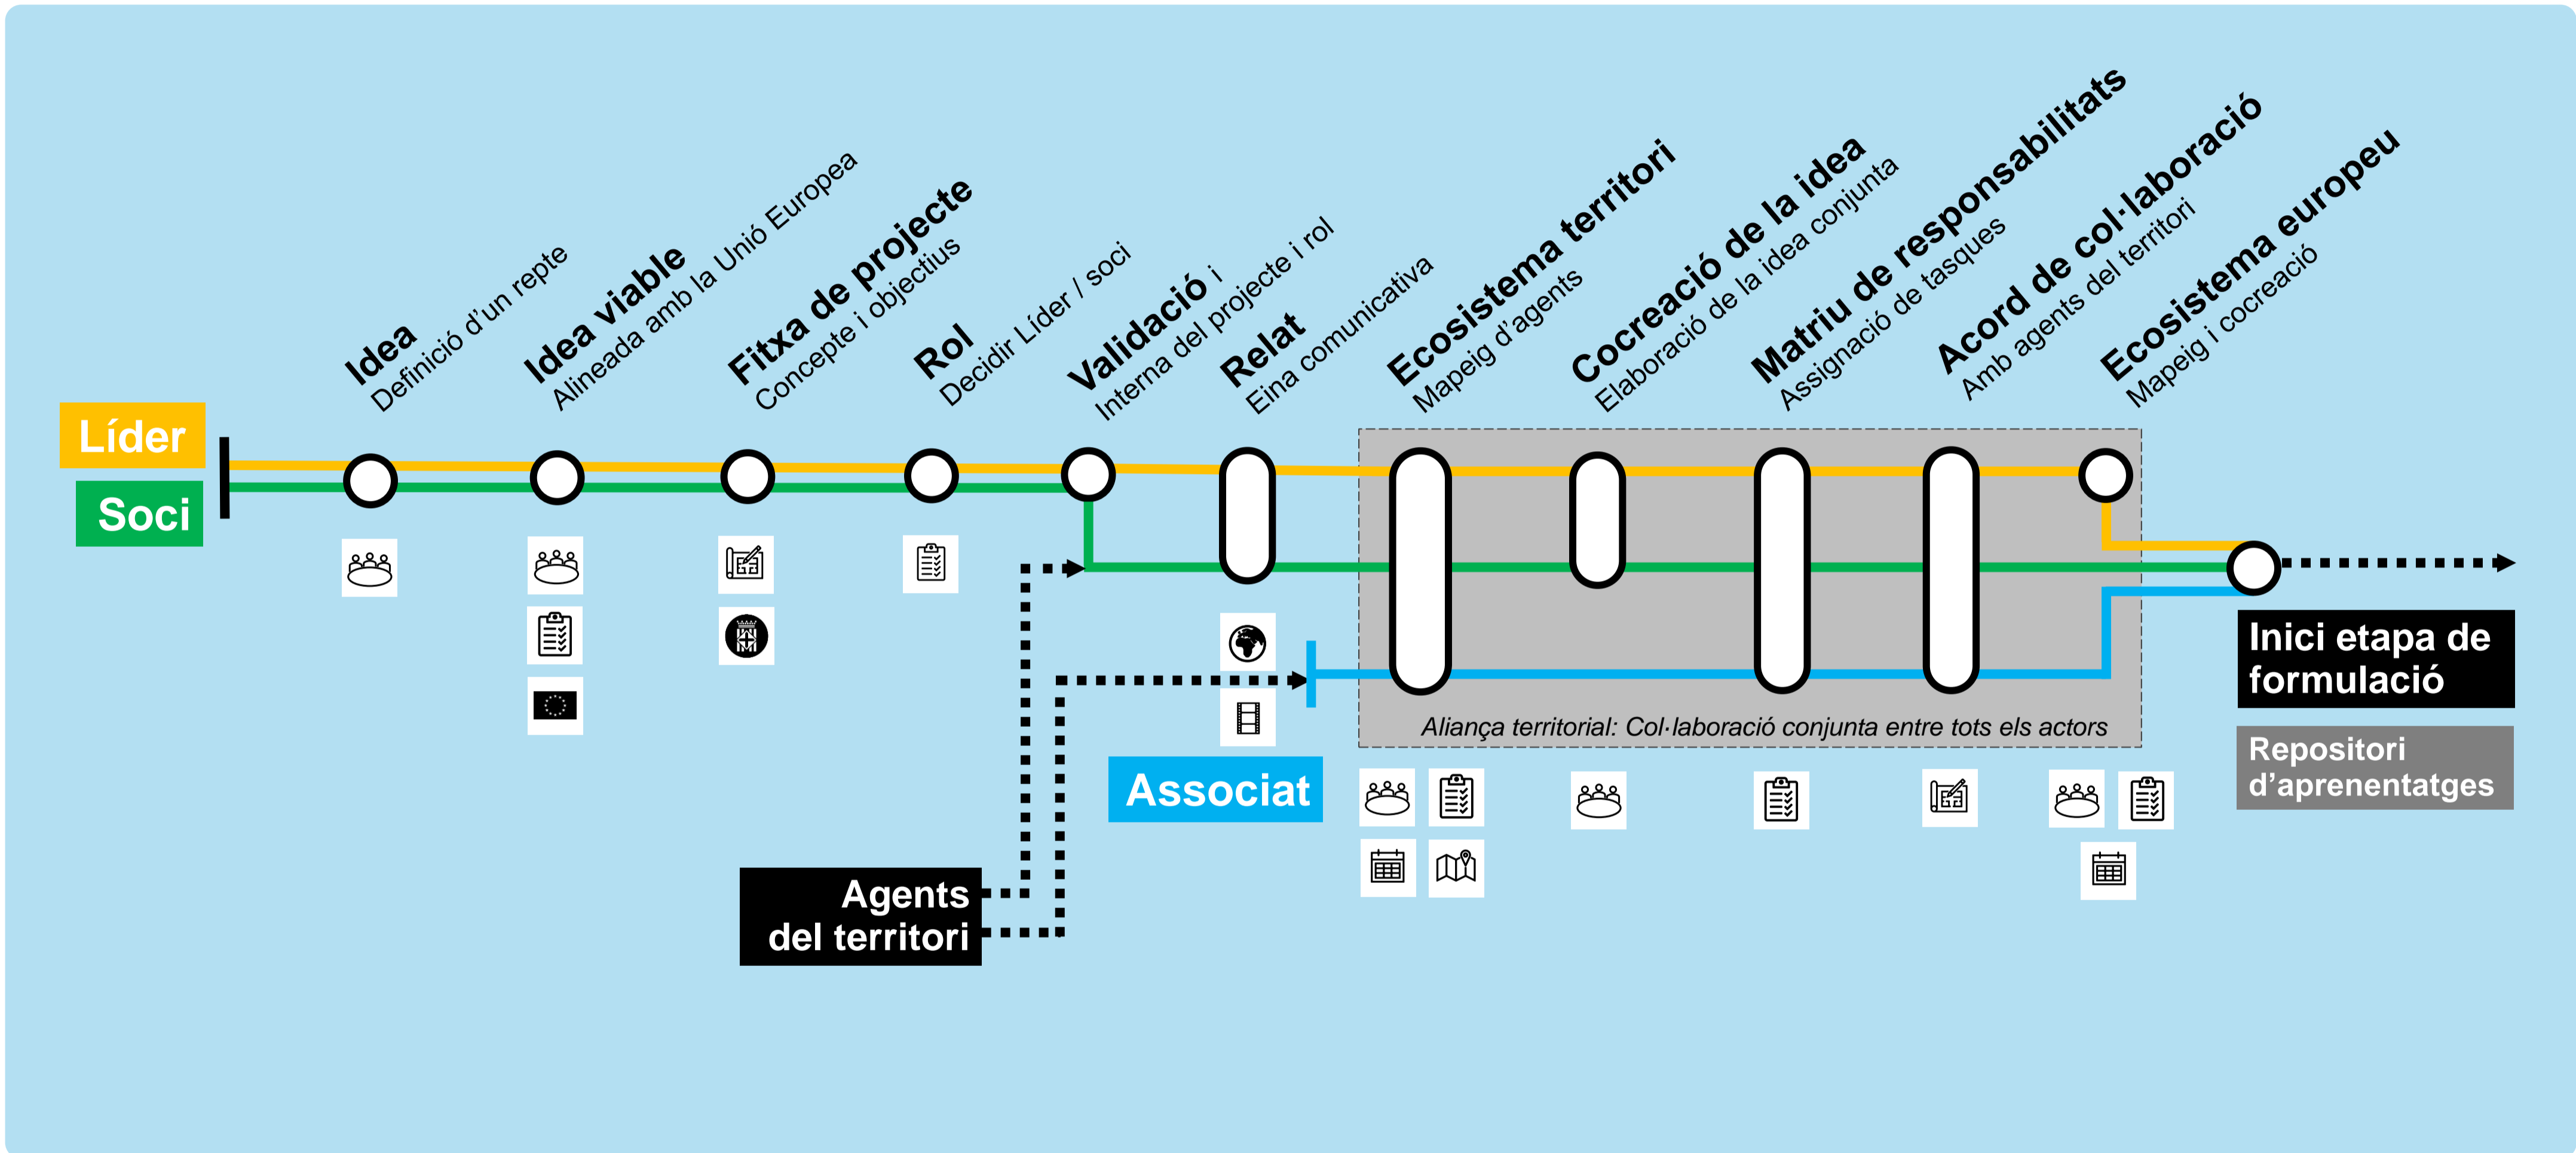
Líder
Soci

Idea
Definició d'un repte

Idea viable
Alineada amb la Unió Europea

Fitxa de projecte
Concepte i objectius

Rol
Decidir Líder / soci

Validació i
Interna del projecte i rol

Relat
Eina comunicativa

Ecosistema territori
Mapeig d'agents

Cocreació de la idea
Elaboració de la idea conjunta

Matriu de responsabilitats
Assignació de tasques

Acord de col·laboració
Amb agents del territori

Ecosistema europeu
Mapeig i cocreació

Aliança territorial: Col·laboració conjunta entre tots els actors

Associat

Agents del territori

Inici etapa de formulació

Repositori d'aprenentatges